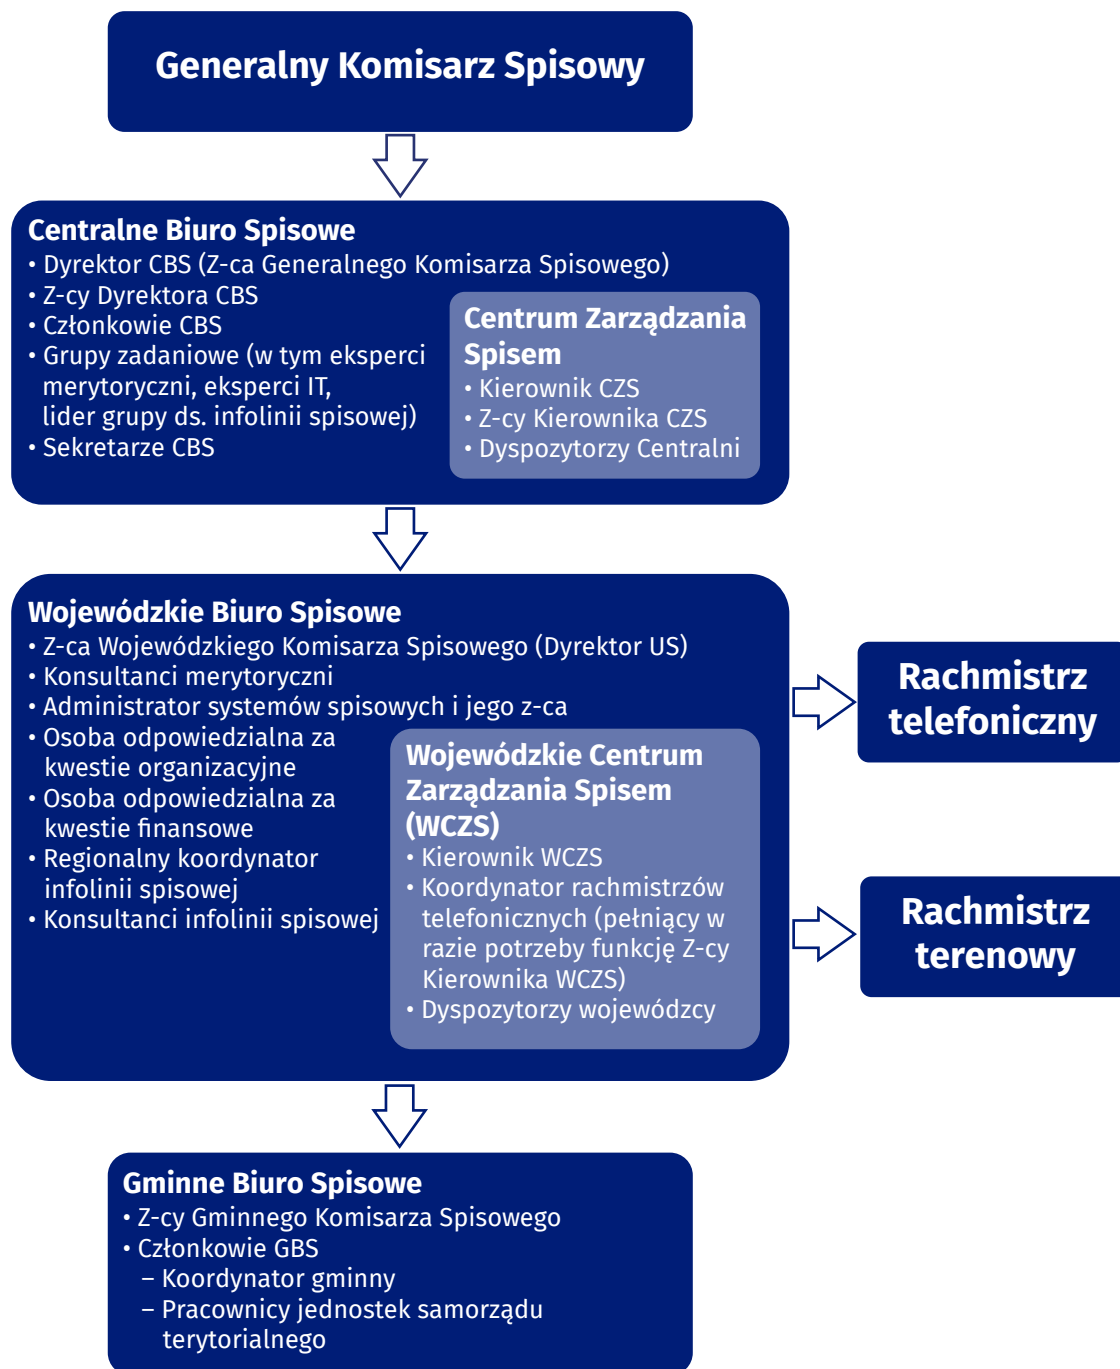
Generalny Komisarz Spisowy

Centralne Biuro Spisowe
• Dyrektor CBS (Z-ca Generalnego Komisarza Spisowego)
• Z-cy Dyrektora CBS
• Członkowie CBS
• Grupy zadaniowe (w tym eksperci merytoryczni, eksperci IT, lider grupy ds. infolinii spisowej)
• Sekretarze CBS

Centrum Zarządzania Spisem
• Kierownik CZS
• Z-cy Kierownika CZS
• Dyspozytorzy Centralni

Wojewódzkie Biuro Spisowe
• Z-ca Wojewódzkiego Komisarza Spisowego (Dyrektor US)
• Konsultanci merytoryczni
• Administrator systemów spisowych i jego z-ca
• Osoba odpowiedzialna za kwestie organizacyjne
• Osoba odpowiedzialna za kwestie finansowe
• Regionalny koordynator infolinii spisowej
• Konsultanci infolinii spisowej

Wojewódzkie Centrum Zarządzania Spisem (WCZS)
• Kierownik WCZS
• Koordynator rachmistrzów telefonicznych (pełniący w razie potrzeby funkcję Z-cy Kierownika WCZS)
• Dyspozytorzy wojewódzcy

Rachmistrz telefoniczny

Rachmistrz terenowy

Gminne Biuro Spisowe
• Z-cy Gminnego Komisarza Spisowego
• Członkowie GBS
– Koordynator gminny
– Pracownicy jednostek samorządu terytorialnego